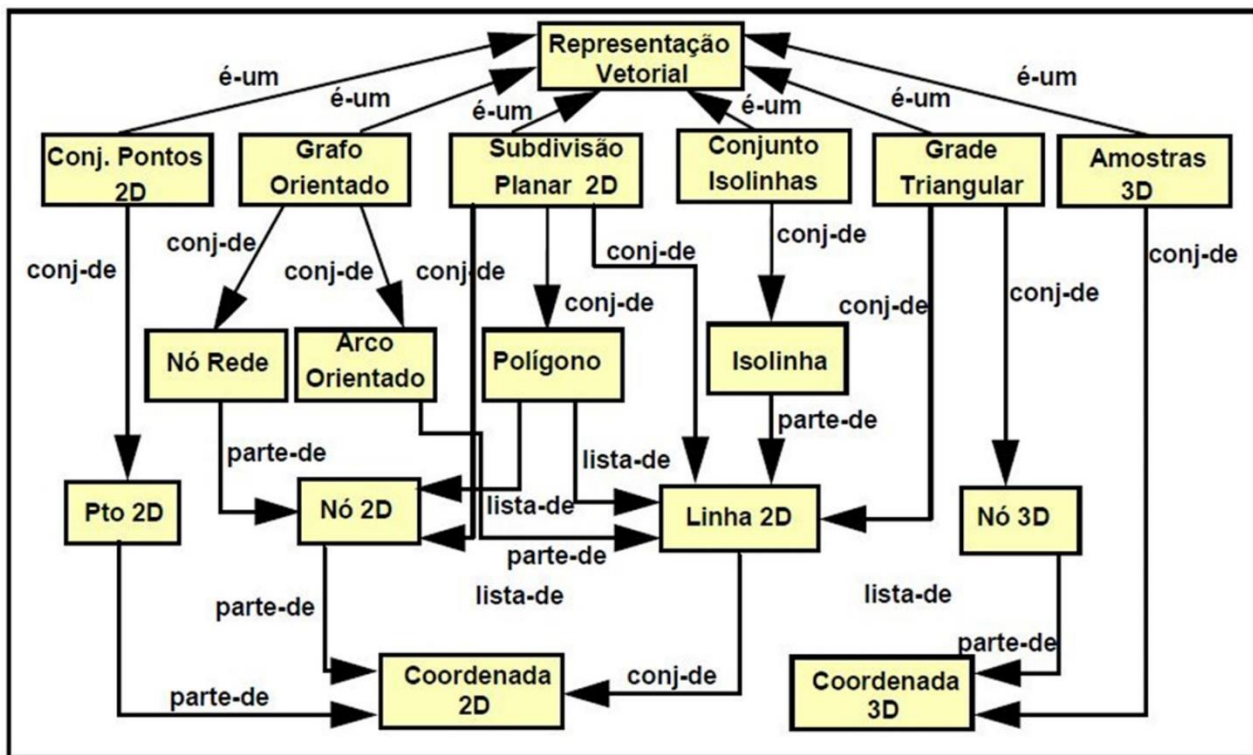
Representação Vetorial

é-um
é-um
é-um
é-um
é-um
é-um

Conj. Pontos 2D
Grafo Orientado
Subdivisão Planar 2D
Conjunto Isolinhas
Grade Triangular
Amostras 3D

conj-de
conj-de
conj-de
conj-de
conj-de
conj-de
conj-de
conj-de
conj-de

Nó Rede
Arco Orientado
Polígono
Isolinha

parte-de
parte-de
lista-de
lista-de

Pto 2D
Nó 2D
Linha 2D
Nó 3D

parte-de
lista-de
lista-de
parte-de
parte-de
conj-de

Coordenada 2D
Coordenada 3D